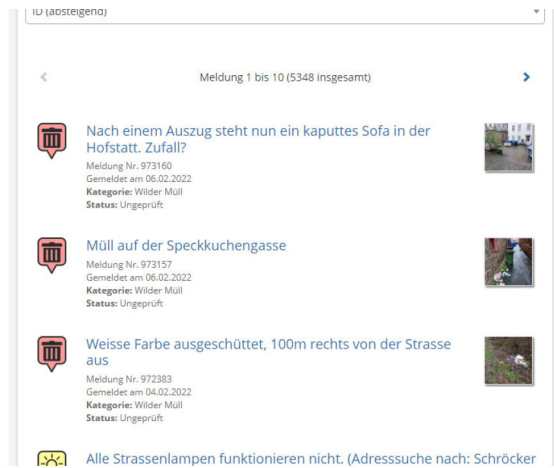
ID (absteigend)

<

Meldung 1 bis 10 (5348 insgesamt)

>

Nach einem Auszug steht nun ein kaputtes Sofa in der Hofstatt. Zufall?
Meldung Nr. 973160
Gemeldet am 06.02.2022
Kategorie: Wilder Müll
Status: Ungeprüft

Müll auf der Speckkuchengasse
Meldung Nr. 973157
Gemeldet am 06.02.2022
Kategorie: Wilder Müll
Status: Ungeprüft

Weisse Farbe ausgeschüttet, 100m rechts von der Strasse aus
Meldung Nr. 972383
Gemeldet am 04.02.2022
Kategorie: Wilder Müll
Status: Ungeprüft

Alle Strassenlampen funktionieren nicht. (Adresssuche nach: Schröcker